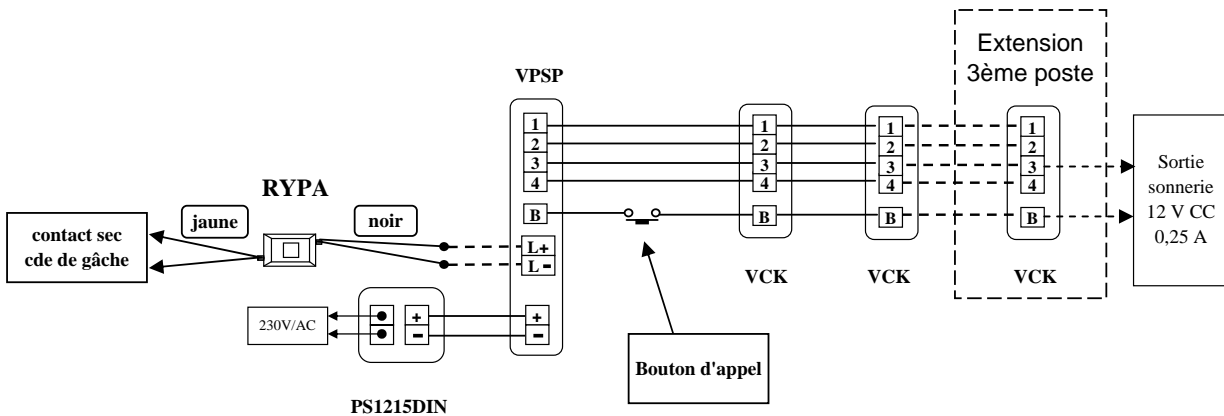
Extension
3ème poste

VPSP

1
2
3
4
B
L+
L-
+
-

1
2
3
4
B

1
2
3
4
B

1
2
3
4
B

Sortie sonnerie 12 V CC 0,25 A

RYPA

jaune

noir

contact sec cde de gâche

230V/AC

+
-

PS1215DIN

VCK

VCK

VCK

Bouton d'appel